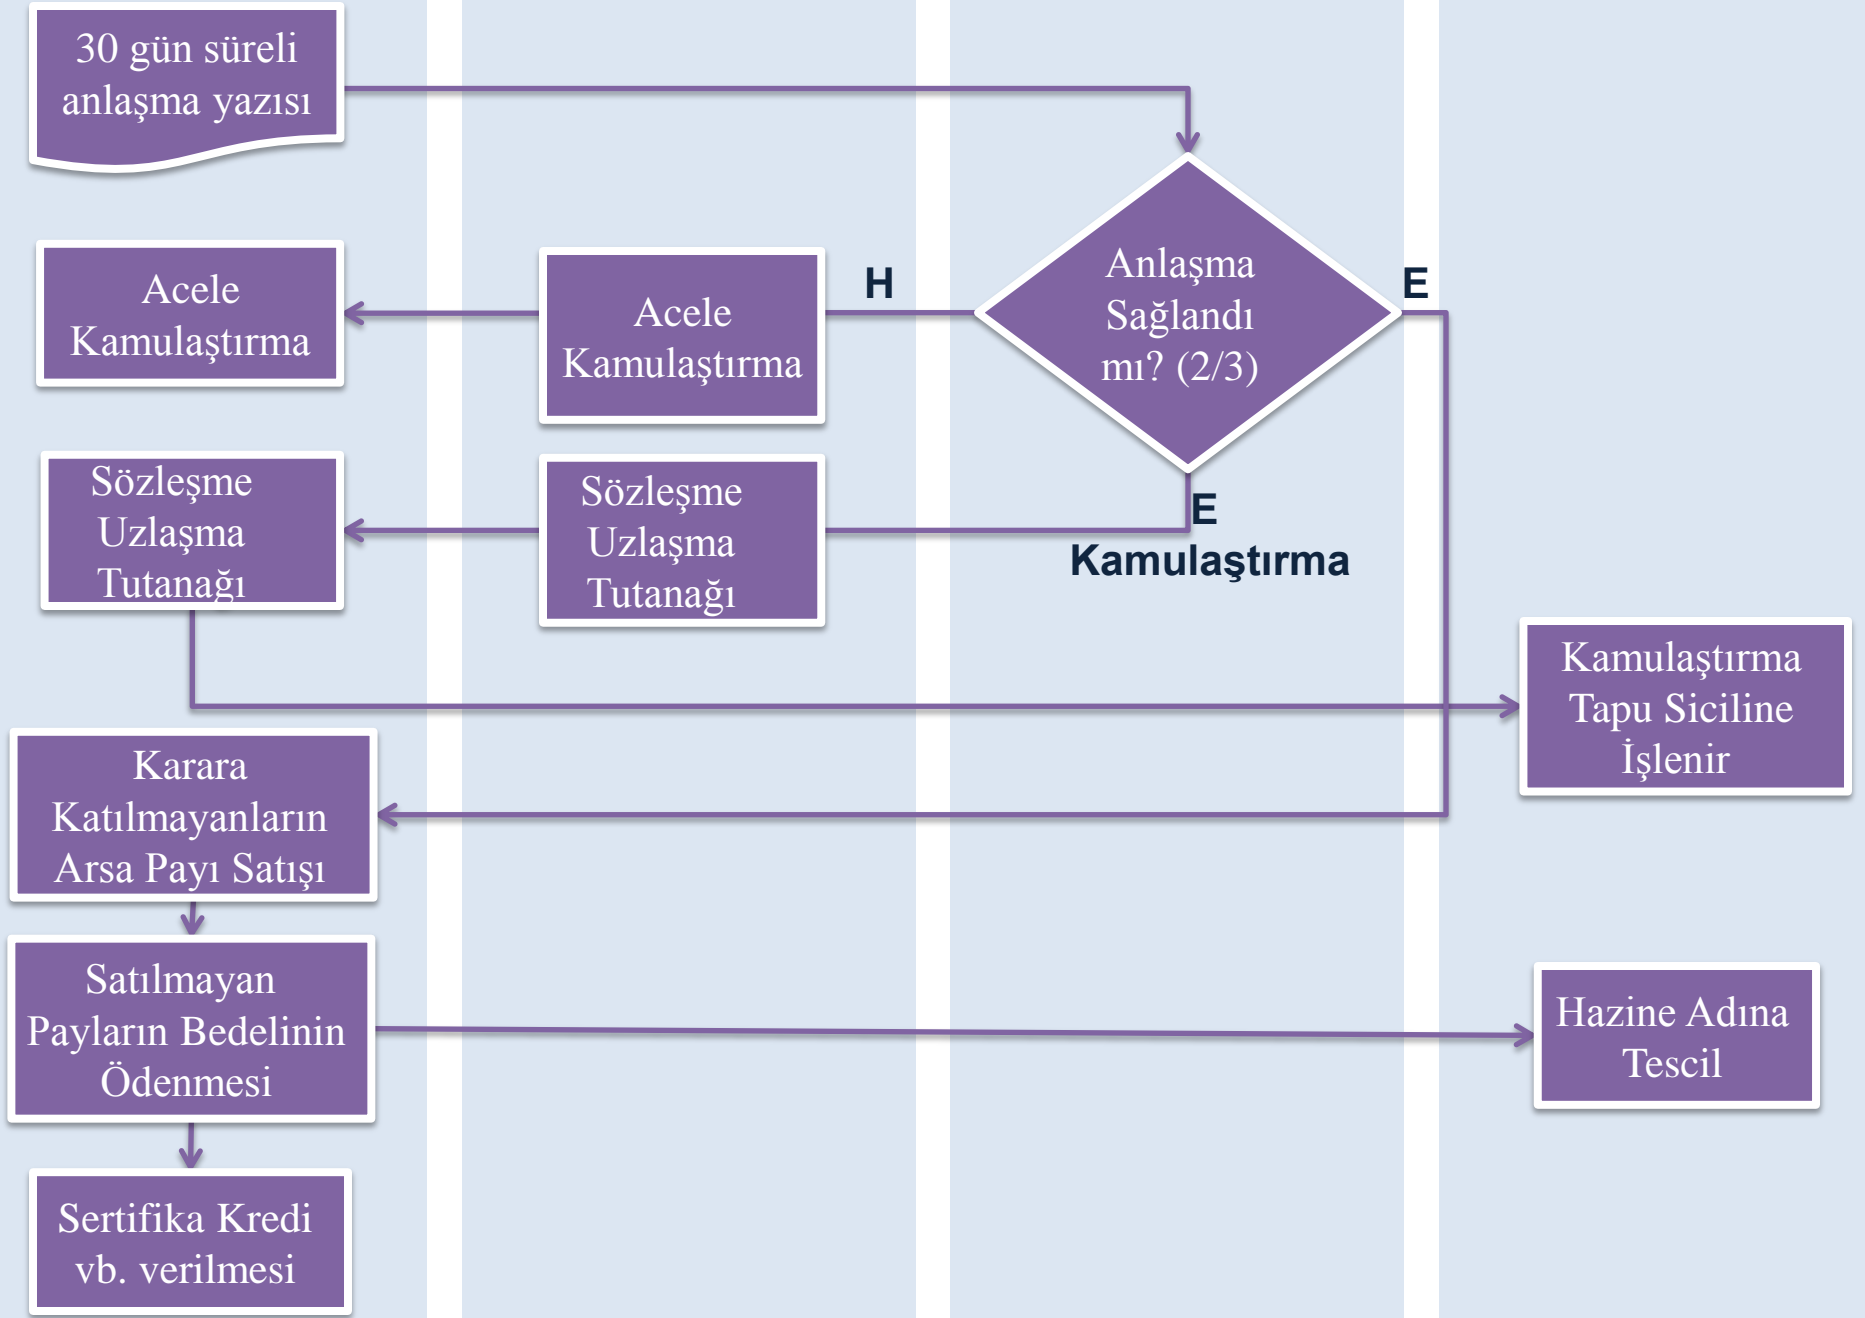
30 gün süreli anlaşma yazısı

Anlaşma Sağlandı mı? (2/3)

H

E

Acele Kamulaştırma

Acele Kamulaştırma

Sözleşme Uzlaşma Tutanağı

Sözleşme Uzlaşma Tutanağı

E

Kamulaştırma

Kamulaştırma Tapu Siciline İşlenir

Karara Katılmayanların Arsa Payı Satışı

Satılmayan Payların Bedelinin Ödenmesi

Hazine Adına Tescil

Sertifika Kredi vb. verilmesi